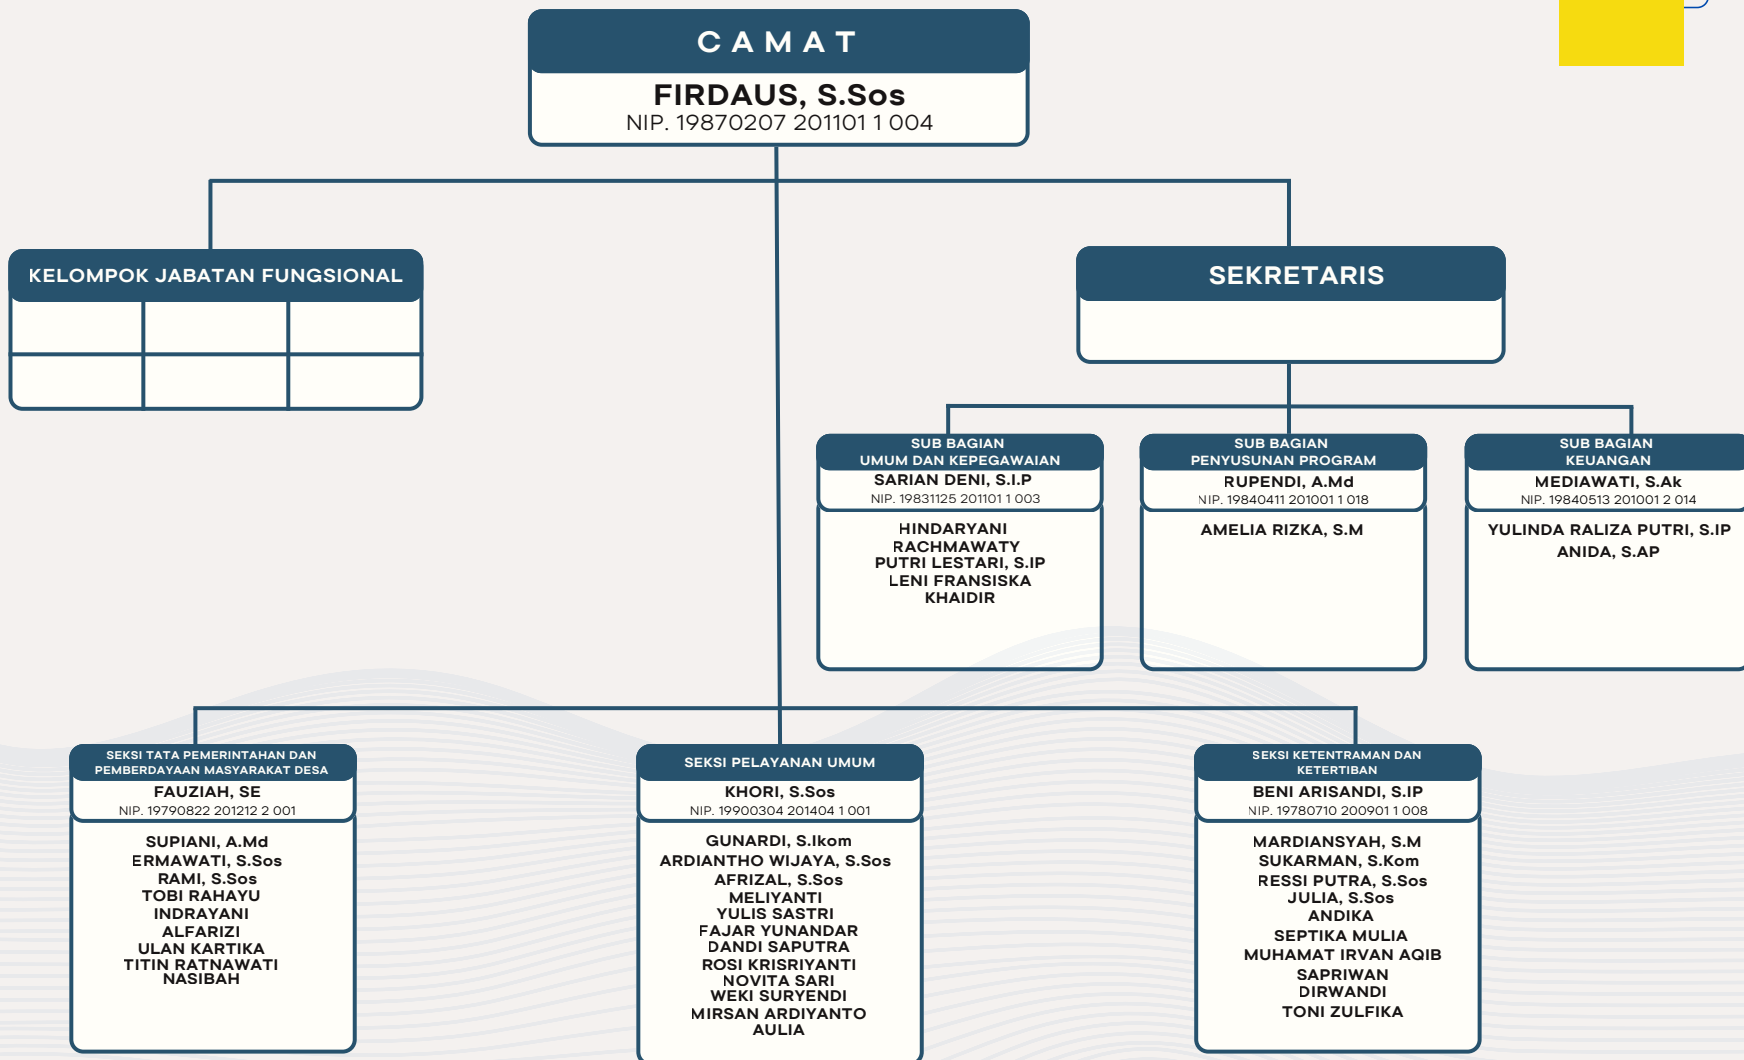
CAMAT
FIRDAUS, S.Sos
NIP. 19870207 201101 1 004

KELOMPOK JABATAN FUNGSIONAL

SEKRETARIS

SUB BAGIAN UMUM DAN KEPEGAWAIAN
SARIAN DENI, S.I.P
NIP. 19831125 201101 1 003
HINDARYANI
RACHMAWATY
PUTRI LESTARI, S.IP
LENI FRANSISKA
KHAIDIR

SUB BAGIAN PENYUSUNAN PROGRAM
RUPENDI, A.Md
NIP. 19840411 201001 1 018
AMELIA RIZKA, S.M

SUB BAGIAN KEUANGAN
MEDIAWATI, S.Ak
NIP. 19840513 201001 2 014
YULINDA RALIZA PUTRI, S.IP
ANIDA, S.AP

SEKSI TATA PEMERINTAHAN DAN PEMBERDAYAAN MASYARAKAT DESA
FAUZIAH, SE
NIP. 19790822 201212 2 001
SUPIANI, A.Md
ERMAWATI, S.Sos
RAMI, S.Sos
TOBI RAHAYU
INDRAYANI
ALFARIZI
ULAN KARTIKA
TITIN RATNAWATI
NASIBAH

SEKSI PELAYANAN UMUM
KHORI, S.Sos
NIP. 19900304 201404 1 001
GUNARDI, S.Ikom
ARDIANTHO WIJAYA, S.Sos
AFRIZAL, S.Sos
MELIYANTI
YULIS SASTRI
FAJAR YUNANDAR
DANDI SAPUTRA
ROSI KRISRIYANTI
NOVITA SARI
WEKI SURYENDI
MIRSAN ARDIYANTO
AULIA

SEKSI KETENTRAMAN DAN KETERTIBAN
BENI ARISANDI, S.IP
NIP. 19780710 200901 1 008
MARDIANSYAH, S.M
SUKARMAN, S.Kom
RESSI PUTRA, S.Sos
JULIA, S.Sos
ANDIKA
SEPTIKA MULIA
MUHAMAT IRVAN AQIB
SAPRIWAN
DIRWANDI
TONI ZULFIKA